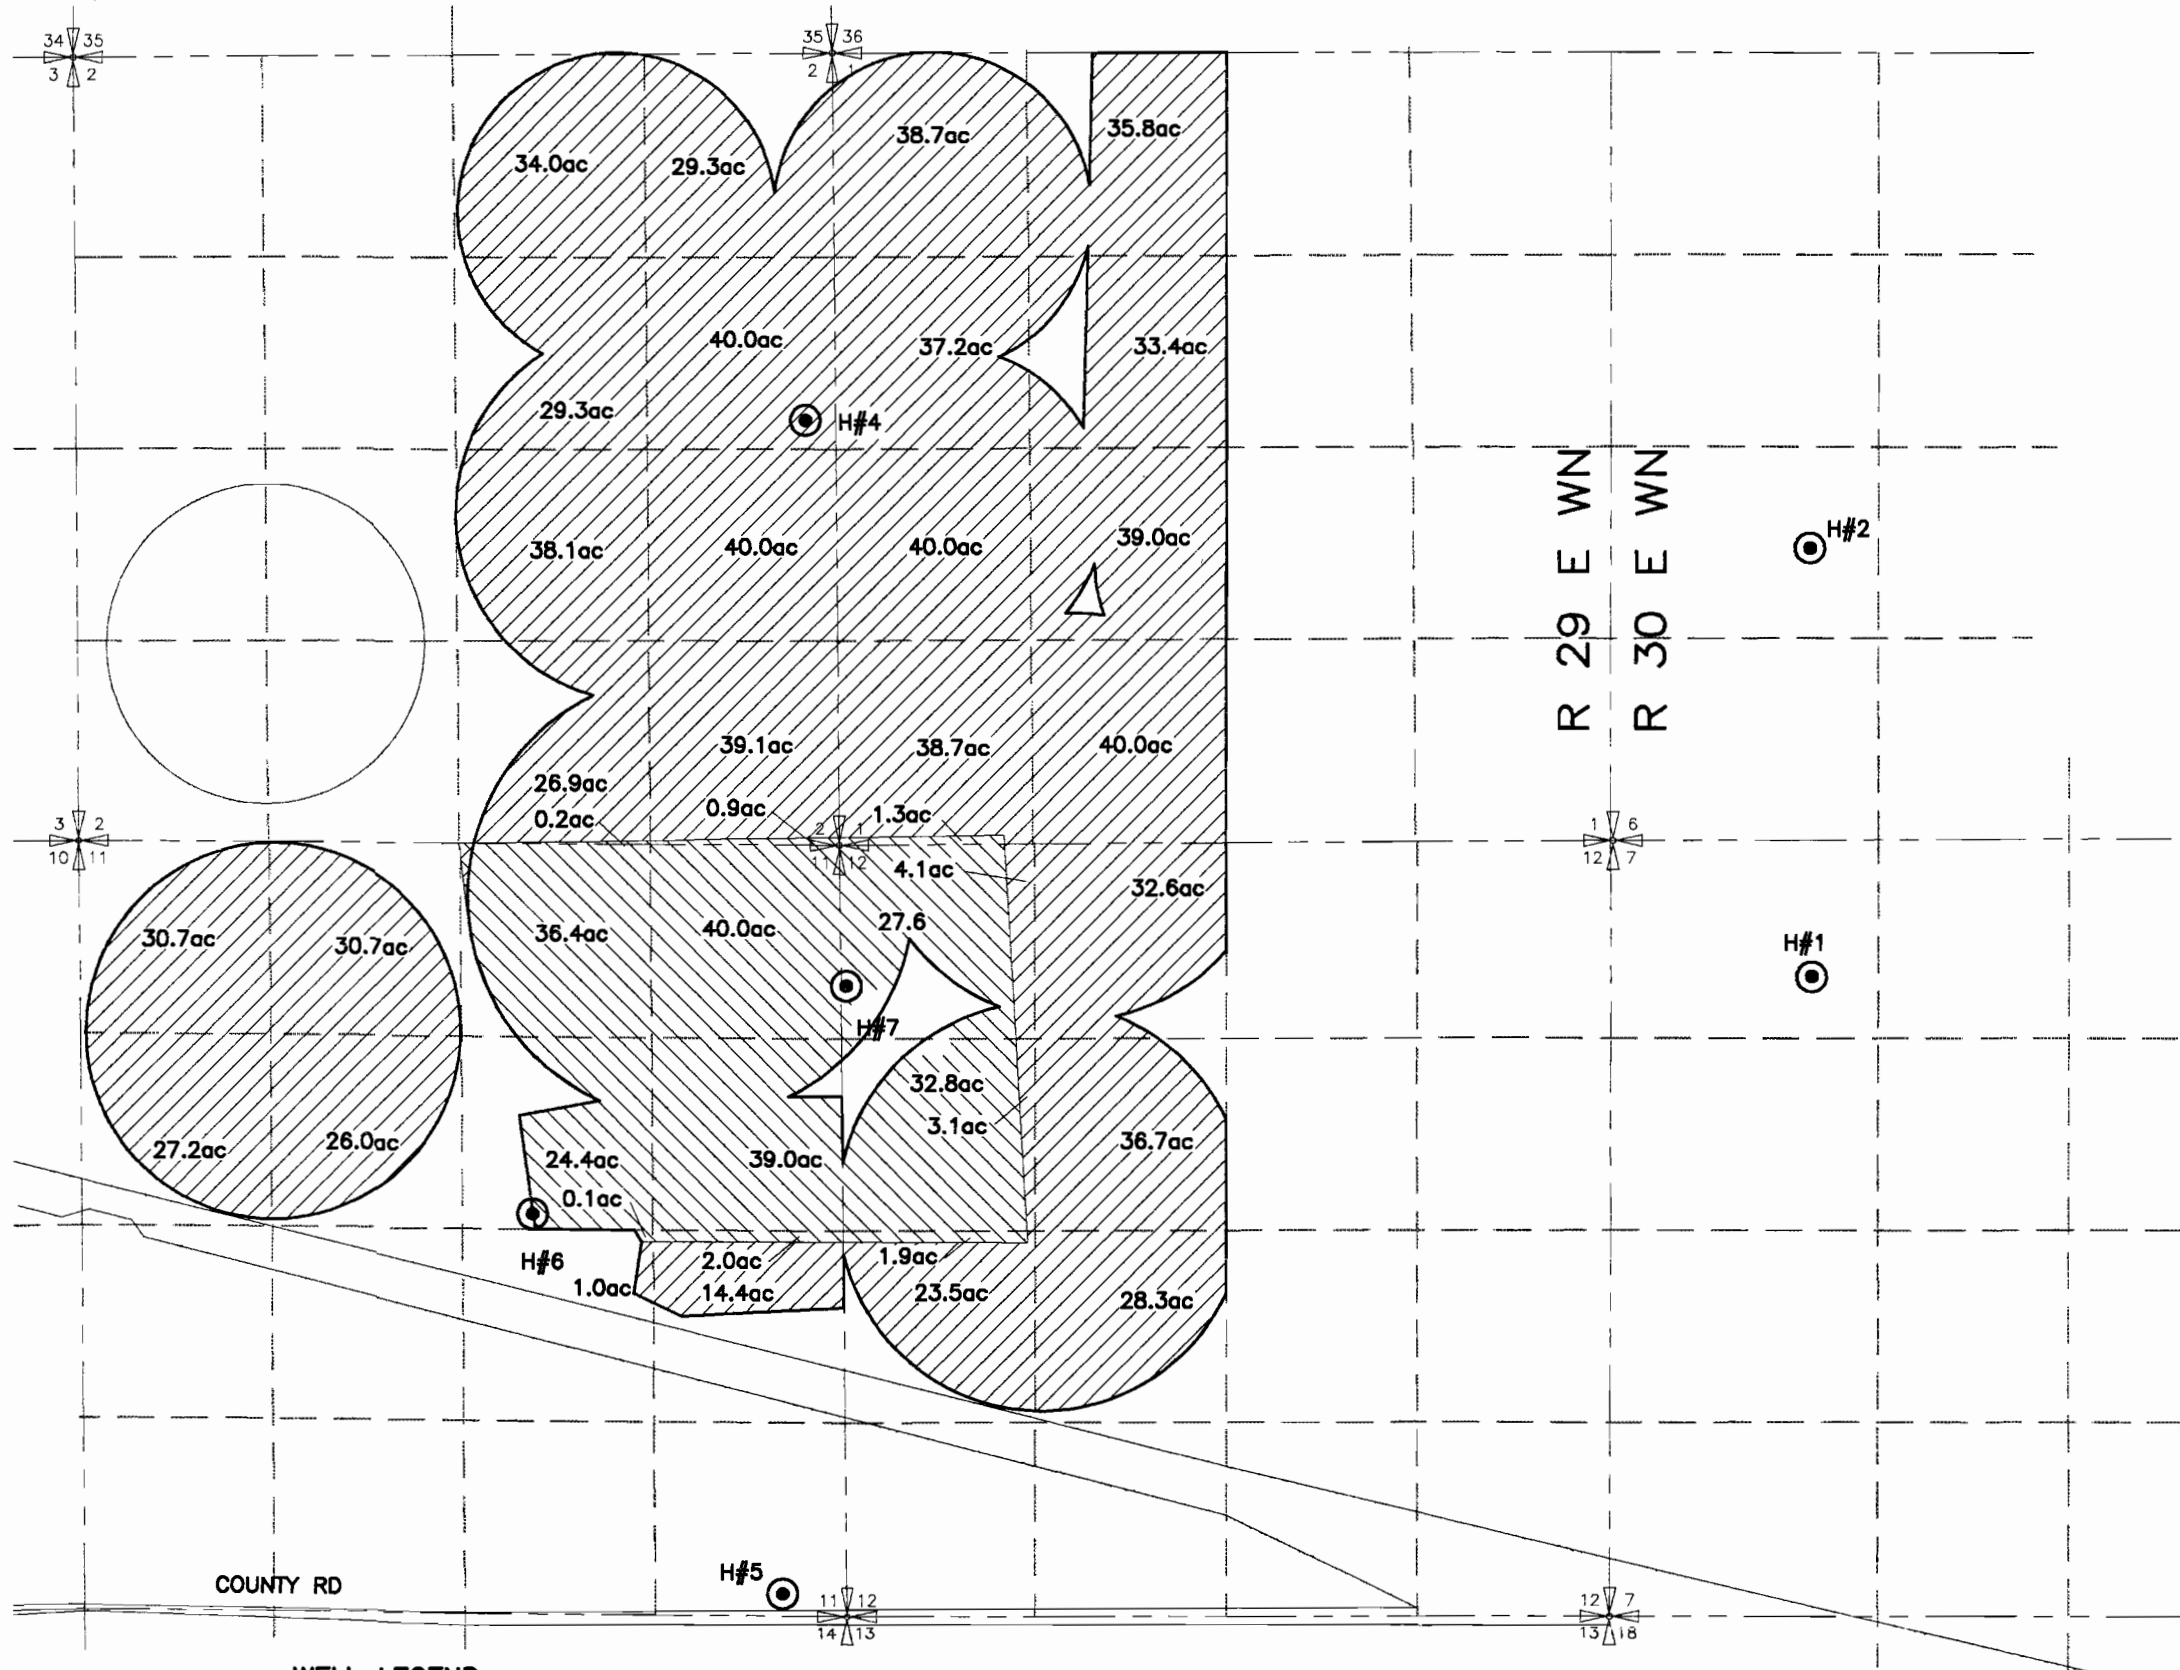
34 35
3 2

35 36
2 1

34.0ac
29.3ac
38.7ac
35.8ac

40.0ac
37.2ac
33.4ac

29.3ac
H#4

38.1ac
40.0ac
40.0ac
39.0ac

R 29 E WN
R 30 E WN

H#2

39.1ac
38.7ac
40.0ac

26.9ac
0.2ac
0.9ac
1.3ac

3 2
10 11

2 1
11 12

1 6
12 7

4.1ac
32.6ac

30.7ac
30.7ac
36.4ac
40.0ac
27.6

H#1

H#7

32.8ac
3.1ac

27.2ac
26.0ac
24.4ac
39.0ac
36.7ac

0.1ac
H#6
2.0ac
1.9ac
1.0ac
14.4ac
23.5ac
28.3ac

COUNTY RD
H#5

11 12
14 13

12 7
13 18

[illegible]